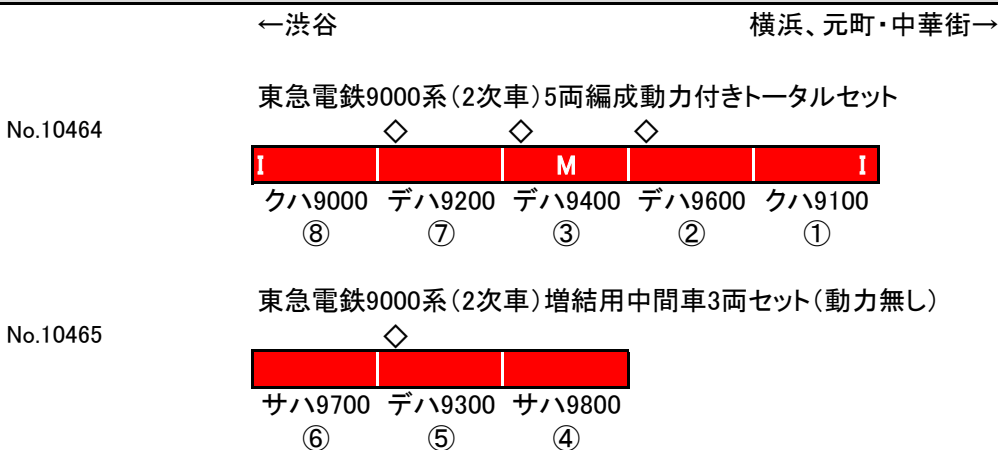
←渋谷　横浜、元町・中華街→

東急電鉄9000系(2次車)5両編成動力付きトータルセット

No.10464

◇ ◇ ◇

I　M　I

クハ9000 デハ9200 デハ9400 デハ9600 クハ9100
⑧ ⑦ ③ ② ①

東急電鉄9000系(2次車)増結用中間車3両セット(動力無し)

No.10465

◇

サハ9700 デハ9300 サハ9800
⑥ ⑤ ④